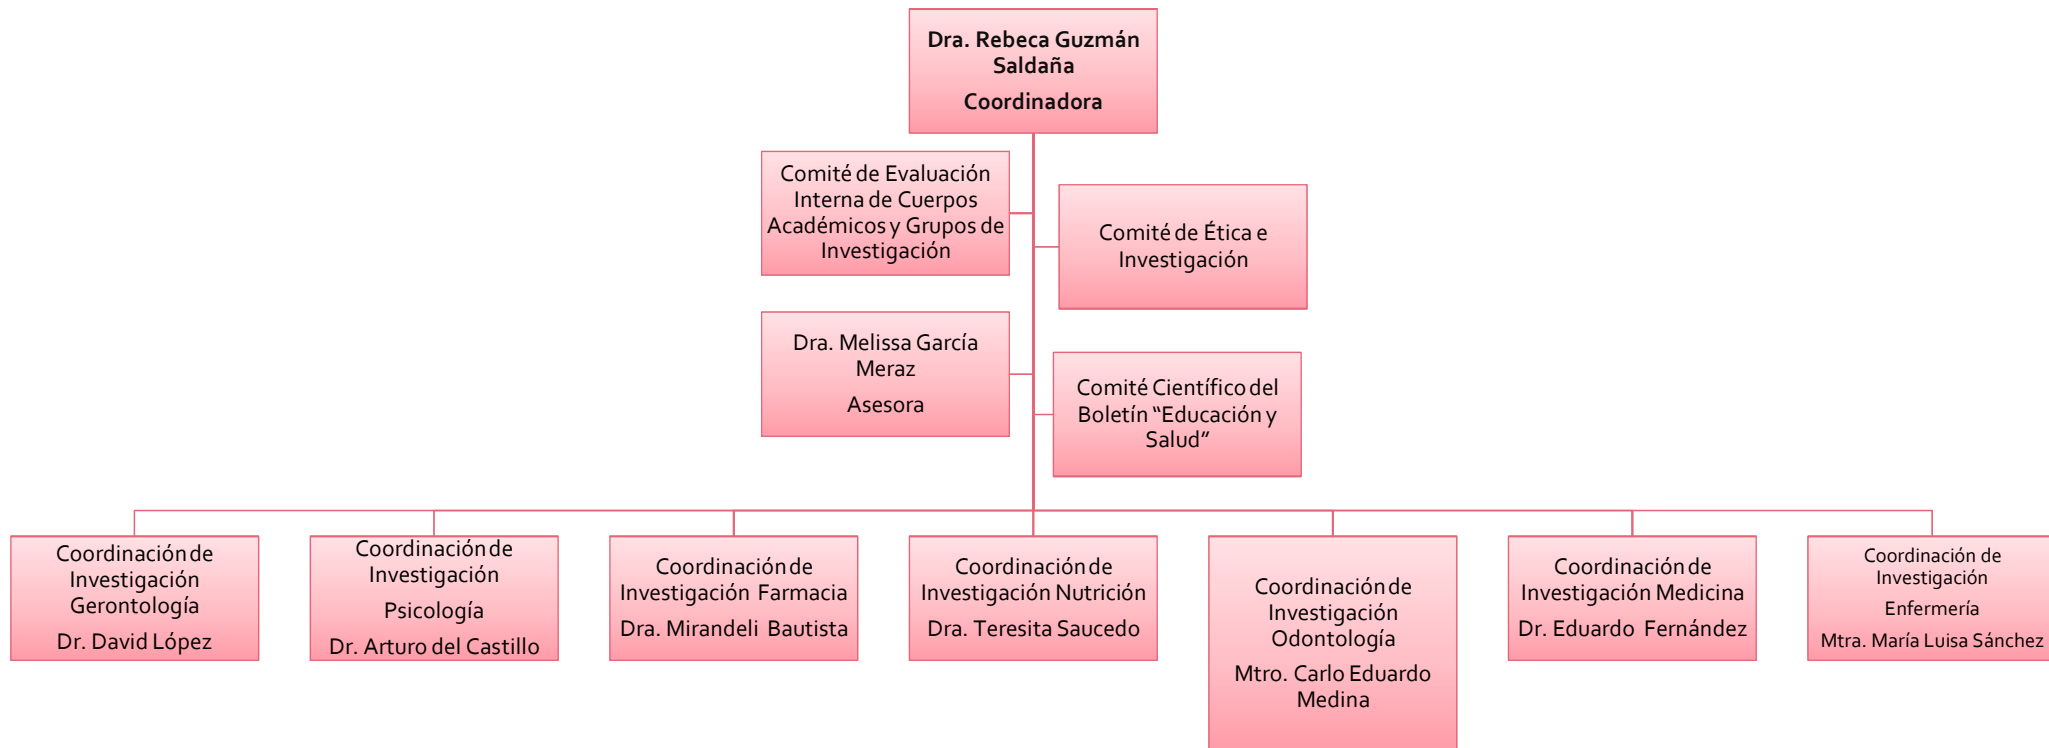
Dra. Rebeca Guzmán Saldaña

Coordinadora

Comité de Evaluación Interna de Cuerpos Académicos y Grupos de Investigación

Comité de Ética e Investigación

Dra. Melissa García Meraz

Asesora

Comité Científico del Boletín "Educación y Salud"

Coordinación de Investigación Gerontología

Dr. David López

Coordinación de Investigación

Psicología

Dr. Arturo del Castillo

Coordinación de Investigación Farmacia

Dra. Mirandeli Bautista

Coordinación de Investigación Nutrición

Dra. Teresita Saucedo

Coordinación de Investigación Odontología

Mtro. Carlo Eduardo Medina

Coordinación de Investigación Medicina

Dr. Eduardo Fernández

Coordinación de Investigación

Enfermería

Mtra. María Luisa Sánchez